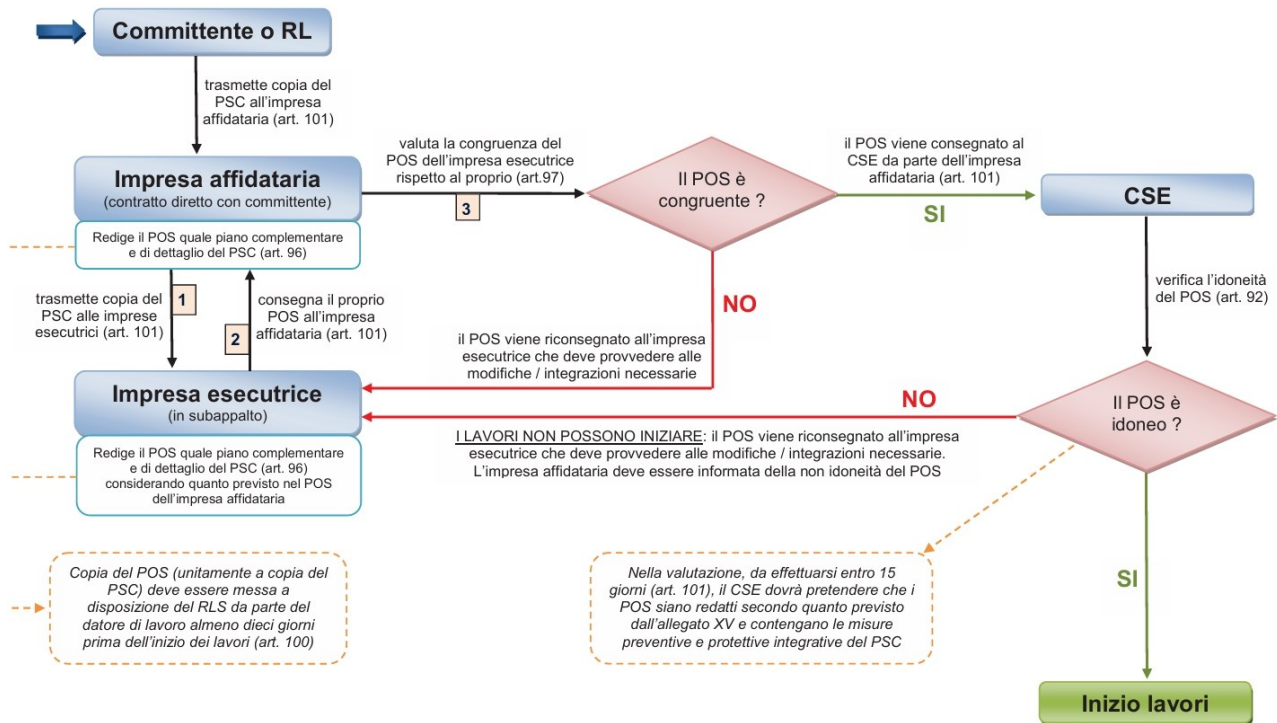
Committente o RL

trasmette copia del PSC all'impresa affidataria (art. 101)

Impresa affidataria
(contratto diretto con committente)

Redige il POS quale piano complementare e di dettaglio del PSC (art. 96)

valuta la congruenza del POS dell'impresa esecutrice rispetto al proprio (art.97)

3

Il POS è congruente ?

il POS viene consegnato al CSE da parte dell'impresa affidataria (art. 101)

SI

CSE

trasmette copia del PSC alle imprese esecutrici (art. 101)

1

2

consegna il proprio POS all'impresa affidataria (art. 101)

NO

il POS viene riconsegnato all'impresa esecutrice che deve provvedere alle modifiche / integrazioni necessarie

verifica l'idoneità del POS (art. 92)

Impresa esecutrice
(in subappalto)

NO

Il POS è idoneo ?

Redige il POS quale piano complementare e di dettaglio del PSC (art. 96) considerando quanto previsto nel POS dell'impresa affidataria

I LAVORI NON POSSONO INIZIARE: il POS viene riconsegnato all'impresa esecutrice che deve provvedere alle modifiche / integrazioni necessarie. L'impresa affidataria deve essere informata della non idoneità del POS

Copia del POS (unitamente a copia del PSC) deve essere messa a disposizione del RLS da parte del datore di lavoro almeno dieci giorni prima dell'inizio dei lavori (art. 100)

Nella valutazione, da effettuarsi entro 15 giorni (art. 101), il CSE dovrà pretendere che i POS siano redatti secondo quanto previsto dall'allegato XV e contengano le misure preventive e protettive integrative del PSC

SI

Inizio lavori